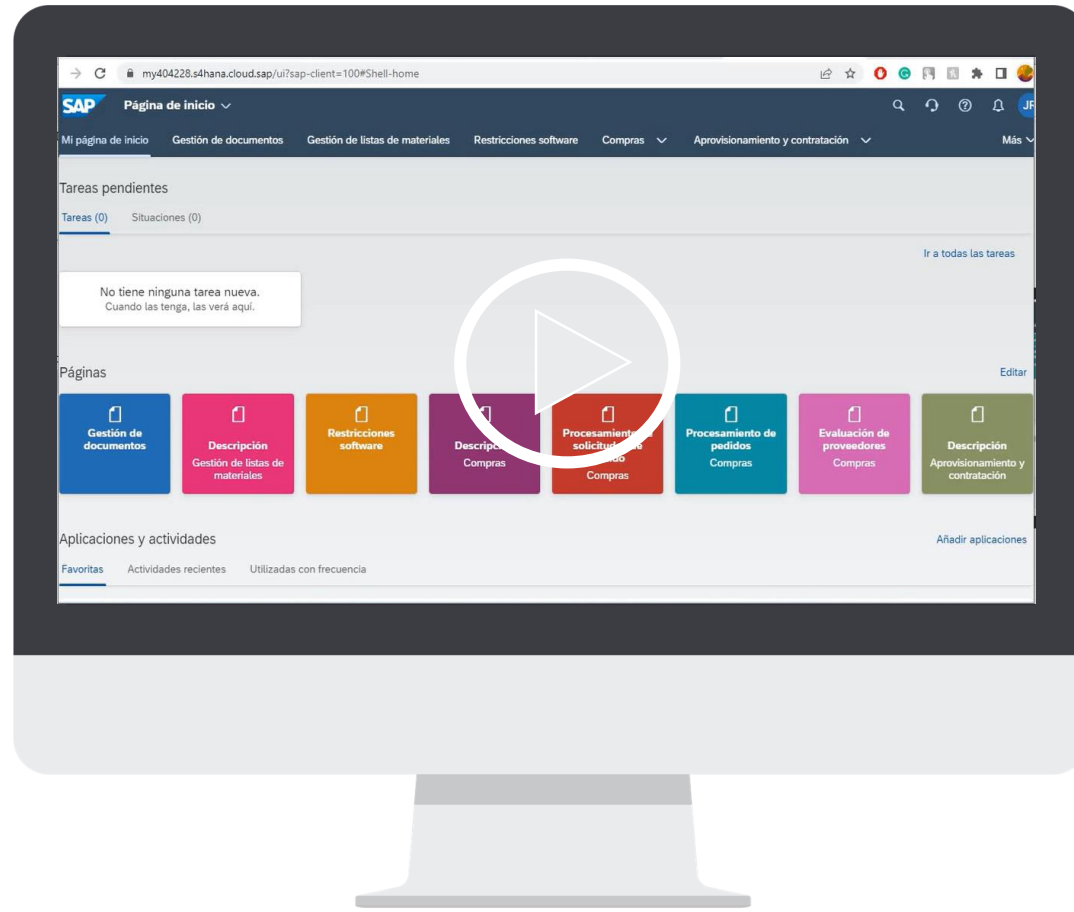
my404228.s4hana.cloud.sap/ui?sap-client=100#Shell-home

SAP Página de inicio

JP

Mi página de inicio | Gestión de documentos | Gestión de listas de materiales | Restricciones software | Compras | Aprovisionamiento y contratación | Más

Tareas pendientes

Tareas (0) Situaciones (0)

Ir a todas las tareas

No tiene ninguna tarea nueva.
Cuando las tenga, las verá aquí.

Páginas

Editar

Gestión de documentos

Descripción
Gestión de listas de materiales

Restricciones software

Descrip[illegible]
Compras

Procesamiento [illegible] solicitud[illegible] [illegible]do
Compras

Procesamiento de pedidos
Compras

Evaluación de proveedores
Compras

Descripción
Aprovisionamiento y contratación

Aplicaciones y actividades

Añadir aplicaciones

Favoritas | Actividades recientes | Utilizadas con frecuencia